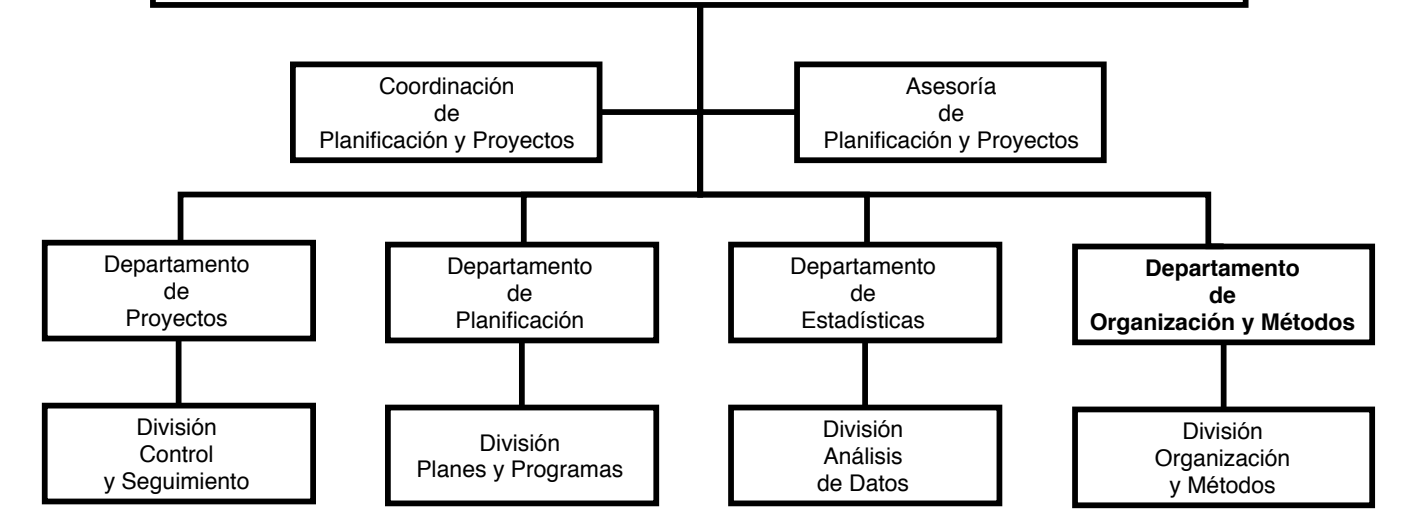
Coordinación
de
Planificación y Proyectos

Asesoría
de
Planificación y Proyectos

Departamento
de
Proyectos

Departamento
de
Planificación

Departamento
de
Estadísticas

Departamento
de
Organización y Métodos

División
Control
y Seguimiento

División
Planes y Programas

División
Análisis
de Datos

División
Organización
y Métodos